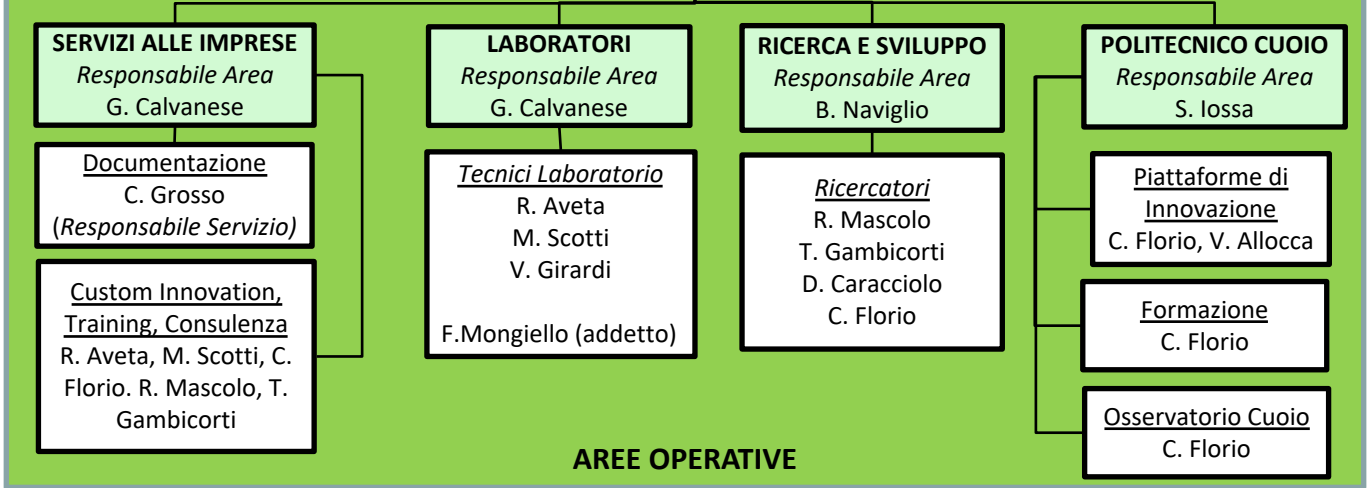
SERVIZI ALLE IMPRESE
Responsabile Area
G. Calvanese

Documentazione
C. Grosso
(Responsabile Servizio)

Custom Innovation, Training, Consulenza
R. Aveta, M. Scotti, C. Florio. R. Mascolo, T. Gambicorti

LABORATORI
Responsabile Area
G. Calvanese

Tecnici Laboratorio
R. Aveta
M. Scotti
V. Girardi

F.Mongiello (addetto)

RICERCA E SVILUPPO
Responsabile Area
B. Naviglio

Ricercatori
R. Mascolo
T. Gambicorti
D. Caracciolo
C. Florio

POLITECNICO CUOIO
Responsabile Area
S. Iossa

Piattaforme di Innovazione
C. Florio, V. Allocca

Formazione
C. Florio

Osservatorio Cuoio
C. Florio

AREE OPERATIVE